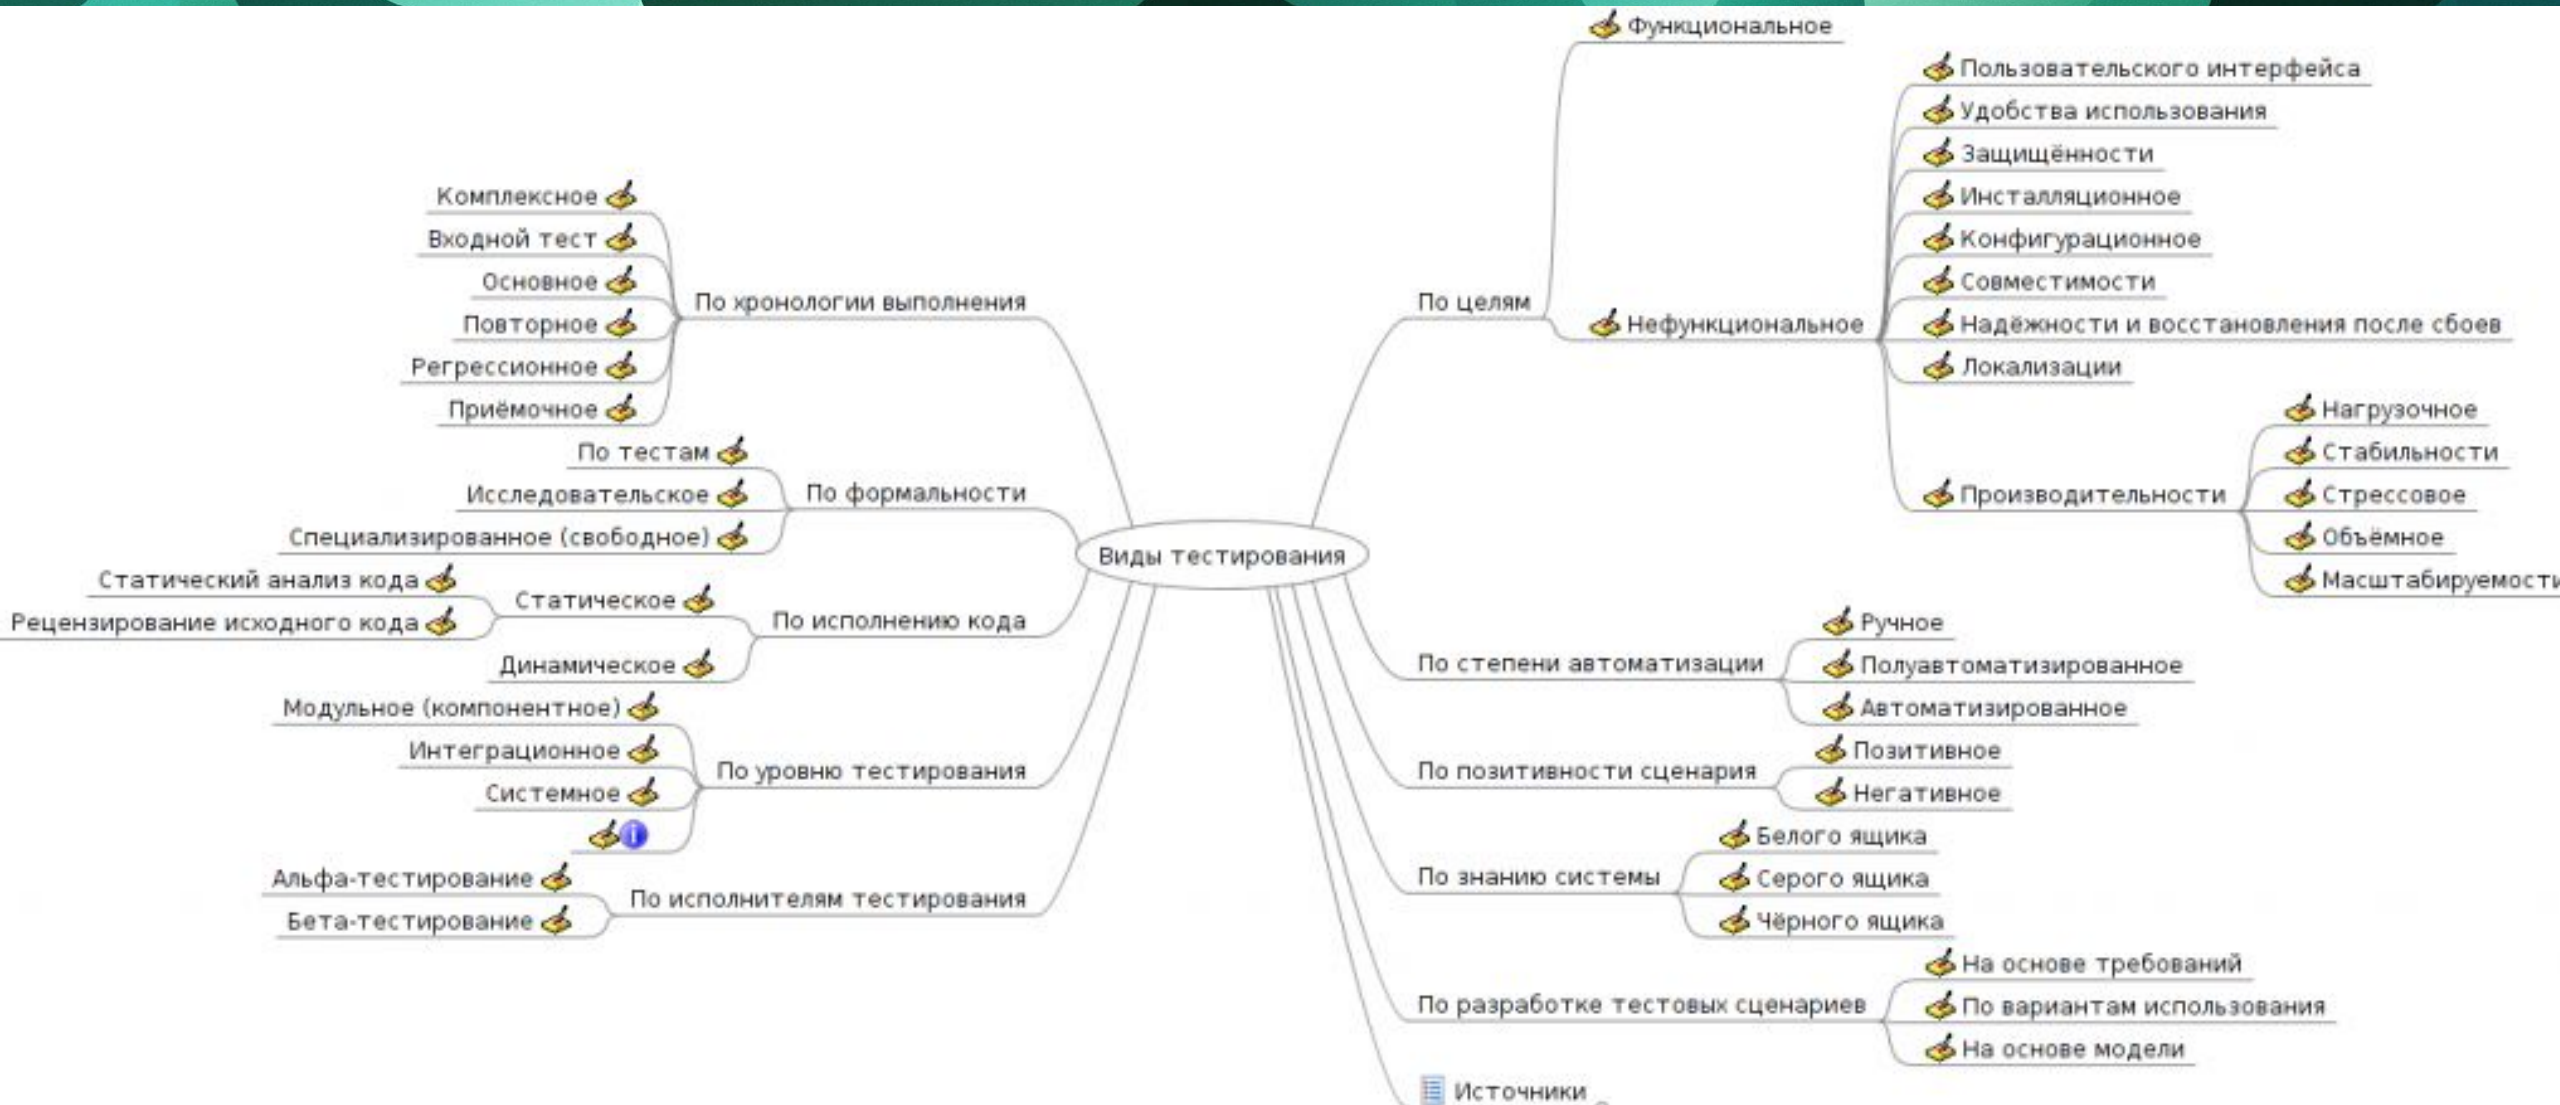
Виды тестирования

По хронологии выполнения
Комплексное
Входной тест
Основное
Повторное
Регрессионное
Приёмочное

По формальности
По тестам
Исследовательское
Специализированное (свободное)

По исполнению кода
Статическое
Статический анализ кода
Рецензирование исходного кода
Динамическое

По уровню тестирования
Модульное (компонентное)
Интеграционное
Системное

По исполнителям тестирования
Альфа-тестирование
Бета-тестирование

По целям
Функциональное
Нефункциональное
Пользовательского интерфейса
Удобства использования
Защищённости
Инсталляционное
Конфигурационное
Совместимости
Надёжности и восстановления после сбоев
Локализации
Производительности
Нагрузочное
Стабильности
Стрессовое
Объёмное
Масштабируемости

По степени автоматизации
Ручное
Полуавтоматизированное
Автоматизированное

По позитивности сценария
Позитивное
Негативное

По знанию системы
Белого ящика
Серого ящика
Чёрного ящика

По разработке тестовых сценариев
На основе требований
По вариантам использования
На основе модели

Источники